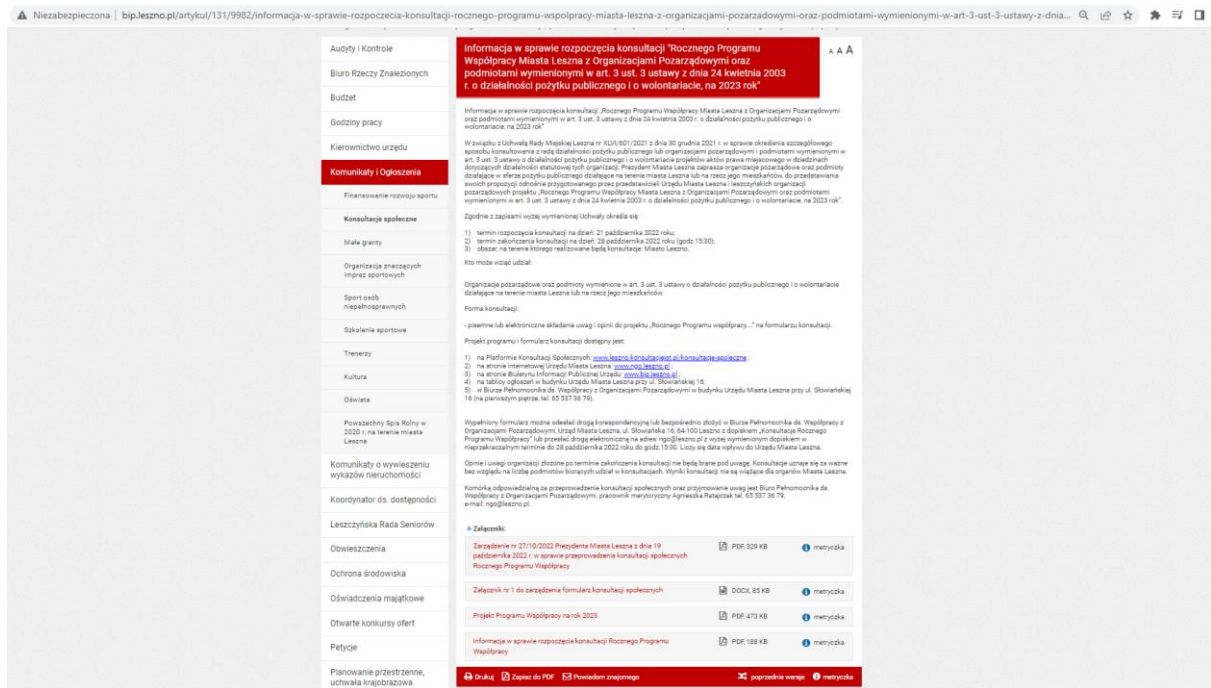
Niezabezpieczona | bip.leszno.pl/artykul/131/9982/informacja-w-sprawie-rozpoczecia-konsultacji-rocznego-programu-wspolpracy-miasta-leszna-z-organizacjami-pozarzadowymi-oraz-podmiotami-wymienionymi-w-art-3-ust-3-ustawy-z-dnia...

Audyty i Kontrole
Biuro Rzeczy Znalezionych
Budżet
Godziny pracy
Kierownictwo urzędu
Komunikaty i Ogłoszenia
Finansowanie rozwoju sportu
Konsultacje społeczne
Małe granty
Organizacja znaczących imprez sportowych
Sport osób niepełnosprawnych
Szkolenie sportowe
Trenerzy
Kultura
Oświata
Powszechny Spis Rolny w 2020 r. na terenie miasta Leszna
Komunikaty o wywieszeniu wykazów nieruchomości
Koordynator ds. dostępności
Leszczyńska Rada Seniorów
Obwieszczenia
Ochrona środowiska
Oświadczenia majątkowe
Otwarte konkursy ofert
Petycje
Planowanie przestrzenne, uchwała krajobrazowa

Informacja w sprawie rozpoczęcia konsultacji "Rocznego Programu Współpracy Miasta Leszna z Organizacjami Pozarządowymi oraz podmiotami wymienionymi w art. 3 ust. 3 ustawy z dnia 24 kwietnia 2003 r. o działalności pożytku publicznego i o wolontariacie, na 2023 rok"

A A A

Informacja w sprawie rozpoczęcia konsultacji „Rocznego Programu Współpracy Miasta Leszna z Organizacjami Pozarządowymi oraz podmiotami wymienionymi w art. 3 ust. 3 ustawy z dnia 24 kwietnia 2003 r. o działalności pożytku publicznego i o wolontariacie, na 2023 rok"

W związku z Uchwałą Rady Miejskiej Leszna nr XLVI/601/2021 z dnia 30 grudnia 2021 r. w sprawie określenia szczegółowego sposobu konsultowania z radą działalności pożytku publicznego lub organizacjami pozarządowymi i podmiotami wymienionymi w art. 3 ust. 3 ustawy o działalności pożytku publicznego i o wolontariacie projektów aktów prawa miejscowego w dziedzinach dotyczących działalności statutowej tych organizacji, Prezydent Miasta Leszna zaprasza organizacje pozarządowe oraz podmioty działające w sferze pożytku publicznego działające na terenie miasta Leszna lub na rzecz jego mieszkańców, do przedstawiania swoich propozycji odnośnie przygotowanego przez przedstawicieli Urzędu Miasta Leszno i leszczyńskich organizacji pozarządowych projektu „Rocznego Programu Współpracy Miasta Leszna z Organizacjami Pozarządowymi oraz podmiotami wymienionymi w art. 3 ust. 3 ustawy z dnia 24 kwietnia 2003 r. o działalności pożytku publicznego i o wolontariacie, na 2023 rok".

Zgodnie z zapisami wyżej wymienionej Uchwały określa się:

1) termin rozpoczęcia konsultacji na dzień: 21 października 2022 roku;
2) termin zakończenia konsultacji na dzień: 28 października 2022 roku (godz.15:30);
3) obszar, na terenie którego realizowane będą konsultacje: Miasto Leszno.

Kto może wziąć udział:

Organizacje pozarządowe oraz podmioty wymienione w art. 3 ust. 3 ustawy o działalności pożytku publicznego i o wolontariacie działające na terenie miasta Leszna lub na rzecz jego mieszkańców.

Forma konsultacji:

- pisemne lub elektroniczne składanie uwag i opinii do projektu „Rocznego Programu współpracy..." na formularzu konsultacji.

Projekt programu i formularz konsultacji dostępny jest:

1) na Platformie Konsultacji Społecznych: www.leszno.konsultacjejst.pl/konsultacje-spoleczne;
2) na stronie internetowej Urzędu Miasta Leszna: www.ngo.leszno.pl;
3) na stronie Biuletynu Informacji Publicznej Urzędu: www.bip.leszno.pl;
4) na tablicy ogłoszeń w budynku Urzędu Miasta Leszna przy ul. Słowiańskiej 18;
5) w Biurze Pełnomocnika ds. Współpracy z Organizacjami Pozarządowymi w budynku Urzędu Miasta Leszna przy ul. Słowiańskiej 16 (na pierwszym piętrze, tel. 65 537 36 79).

Wypełniony formularz można odesłać drogą korespondencyjną lub bezpośrednio złożyć w Biurze Pełnomocnika ds. Współpracy z Organizacjami Pozarządowymi, Urząd Miasta Leszna, ul. Słowiańska 16, 64-100 Leszno z dopiskiem „Konsultacje Rocznego Programu Współpracy" lub przesłać drogą elektroniczną na adres: ngo@leszno.pl z wyżej wymienionym dopiskiem w nieprzekraczalnym terminie do 28 października 2022 roku do godz. 15:30. Liczy się data wpływu do Urzędu Miasta Leszna.

Opinie i uwagi organizacji złożone po terminie zakończenia konsultacji nie będą brane pod uwagę. Konsultacje uznaje się za ważne bez względu na liczbę podmiotów biorących udział w konsultacjach. Wyniki konsultacji nie są wiążące dla organów Miasta Leszna.

Komórką odpowiedzialną za przeprowadzenie konsultacji społecznych oraz przyjmowanie uwag jest Biuro Pełnomocnika ds. Współpracy z Organizacjami Pozarządowymi, pracownik merytoryczny Agnieszka Ratajczak tel. 65 537 36 79, e-mail: ngo@leszno.pl.

Załączniki:

| | | |
|---|---|---|
| Zarządzenie nr 27/10/2022 Prezydenta Miasta Leszna z dnia 19 października 2022 r. w sprawie przeprowadzenia konsultacji społecznych Rocznego Programu Współpracy | PDF, 329 KB | metryczka |
| Załącznik nr 1 do zarządzenia formularz konsultacji społecznych | DOCX, 85 KB | metryczka |
| Projekt Programu Współpracy na rok 2023 | PDF, 473 KB | metryczka |
| Informacja w sprawie rozpoczęcia konsultacji Rocznego Programu Współpracy | PDF, 188 KB | metryczka |

Drukuj Zapisz do PDF Powiadom znajomego poprzednie wersje metryczka